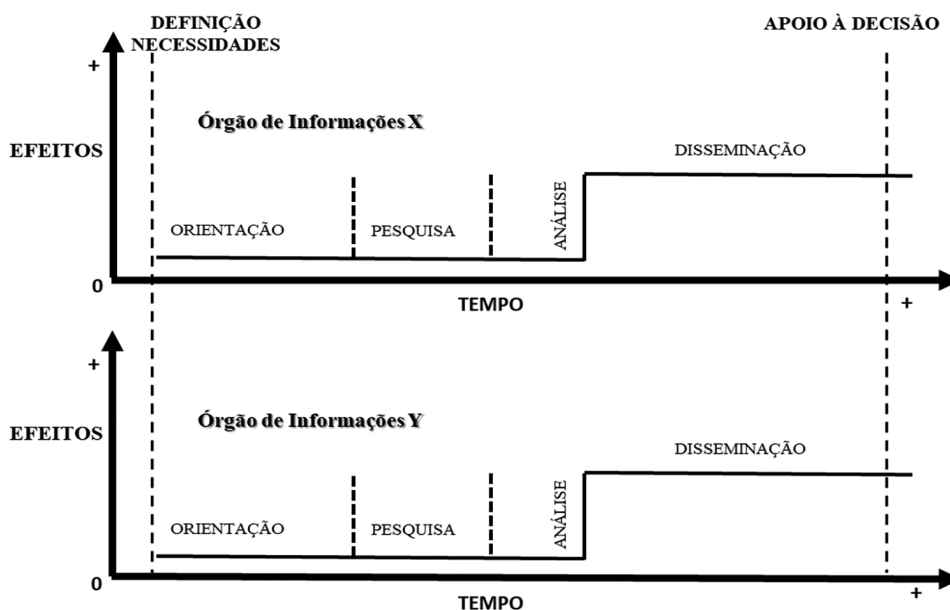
DEFINIÇÃO NECESSIDADES

APOIO À DECISÃO

+

Órgão de Informações X

EFEITOS

DISSEMINAÇÃO

ORIENTAÇÃO

PESQUISA

ANÁLISE

0

TEMPO

+

+

Órgão de Informações Y

EFEITOS

DISSEMINAÇÃO

ORIENTAÇÃO

PESQUISA

ANÁLISE

0

TEMPO

+